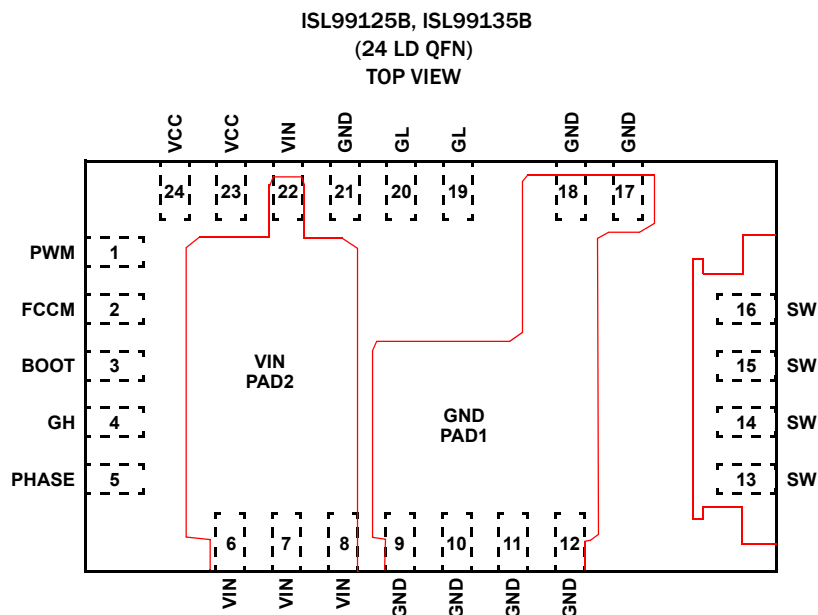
ISL99125B, ISL99135B
(24 LD QFN)
TOP VIEW

VCC VCC VIN GND GL GL GND GND

24 23 22 21 20 19 18 17

PWM 1
FCCM 2
BOOT 3
GH 4
PHASE 5

VIN
PAD2

GND
PAD1

16 SW
15 SW
14 SW
13 SW

6 7 8 9 10 11 12

VIN VIN VIN GND GND GND GND